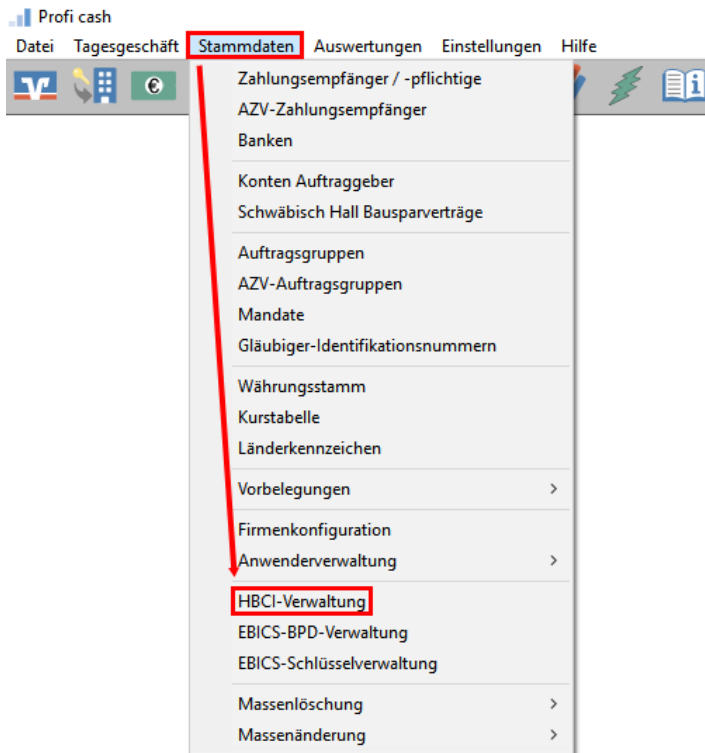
Profi cash

Datei Tagesgeschäft Stammdaten Auswertungen Einstellungen Hilfe

Zahlungsempfänger / -pflichtige
AZV-Zahlungsempfänger
Banken

Konten Auftraggeber
Schwäbisch Hall Bausparverträge

Auftragsgruppen
AZV-Auftragsgruppen
Mandate
Gläubiger-Identifikationsnummern

Währungsstamm
Kurstabelle
Länderkennzeichen

Vorbelegungen >

Firmenkonfiguration
Anwenderverwaltung >

HBCI-Verwaltung
EBICS-BPD-Verwaltung
EBICS-Schlüsselverwaltung

Massenlöschung >
Massenänderung >